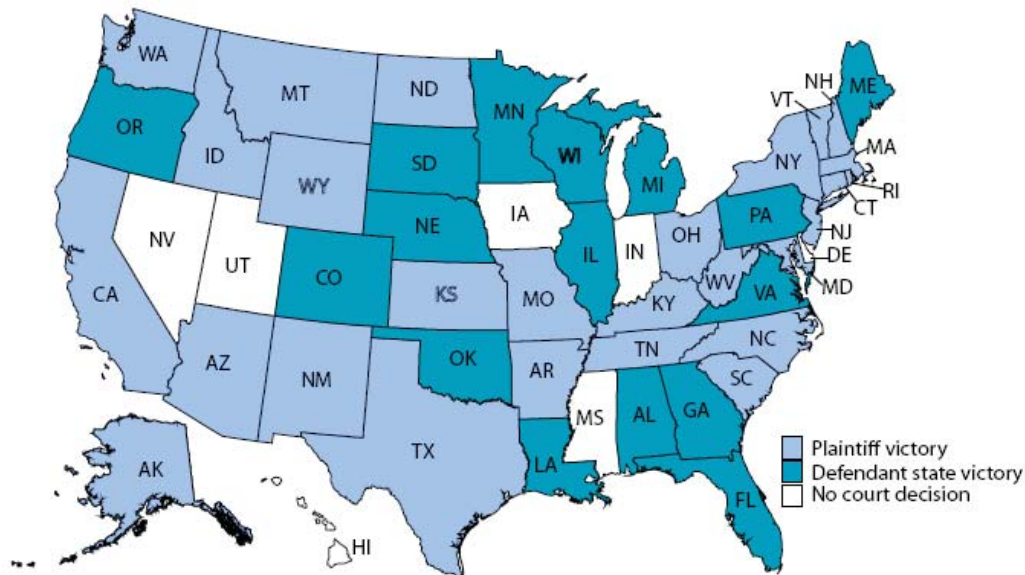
WA
MT
ND
MN
ME
VT
NH
OR
ID
SD
WI
MI
NY
MA
WY
RI
CT
IA
NE
PA
NV
NJ
UT
IN
OH
IL
CO
DE
WV
CA
KS
MO
VA
MD
KY
NC
AZ
NM
OK
TN
AR
SC
MS
AL
GA
TX
LA
AK
FL
HI
Plaintiff victory
Defendant state victory
No court decision